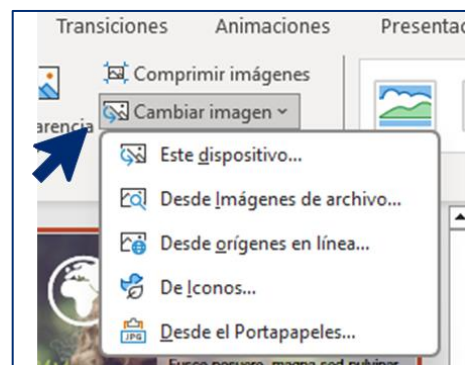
Transiciones Animaciones Presentac

arencia

Comprimir imágenes

Cambiar imagen

Este dispositivo...

Desde Imágenes de archivo...

Desde orígenes en línea...

De Iconos...

Desde el Portapapeles...

Fusce posuere, magna sed pulvinar